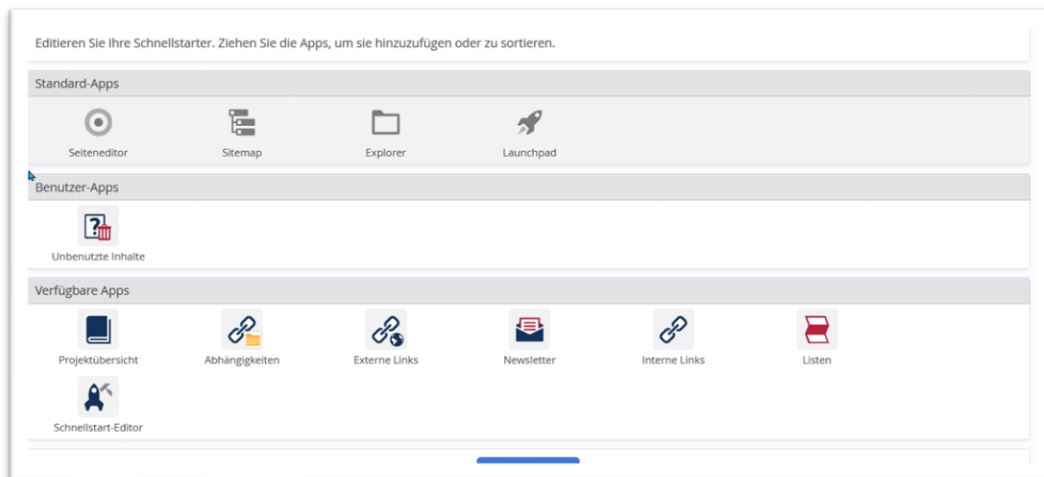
Editieren Sie Ihre Schnellstarter. Ziehen Sie die Apps, um sie hinzuzufügen oder zu sortieren.

Standard-Apps

Seiteneditor

Sitemap

Explorer

Launchpad

Benutzer-Apps

Unbenutzte Inhalte

Verfügbare Apps

Projektübersicht

Abhängigkeiten

Externe Links

Newsletter

Interne Links

Listen

Schnellstart-Editor